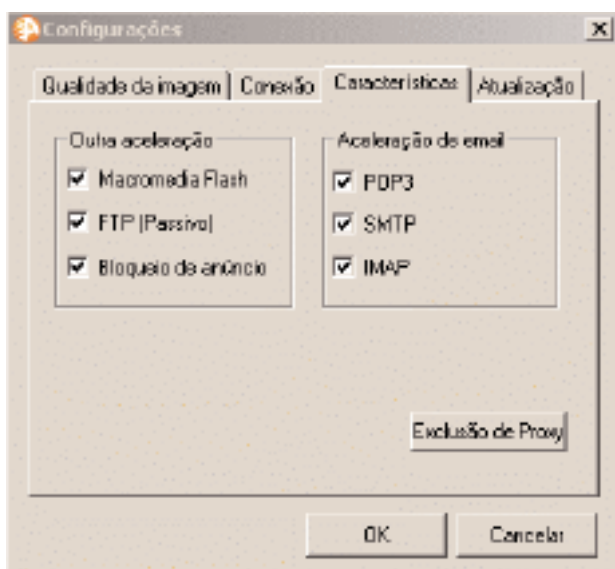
Configurações

X

Qualidade da imagem | Conexão | Características | Atualização

Outra aceleração

Macromedia Flash

FTP (Passivo)

Bloqueio de anúncio

Aceleração de email

POP3

SMTP

IMAP

Exclusão de Proxy

OK

Cancelar